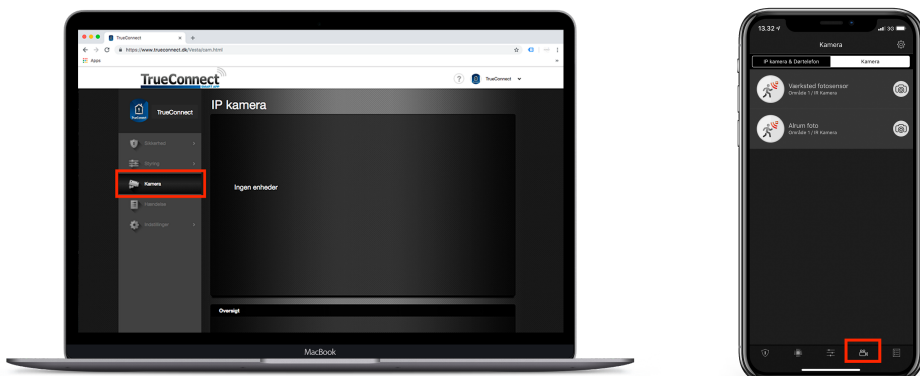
TrueConnect
https://www.trueconnect.dk/vesta/cam.html
Apps
TrueConnect
SMART APP
?
TrueConnect
TrueConnect
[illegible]
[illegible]
Kamera
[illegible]
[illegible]
IP kamera
Ingen enheder
Oversigt
MacBook

13.32
3G
Kamera
IP kamera & Dørtelefon
Kamera
Værksted fotosensor
Område 1 / IR Kamera
Alrum foto
Område 1 / IR Kamera